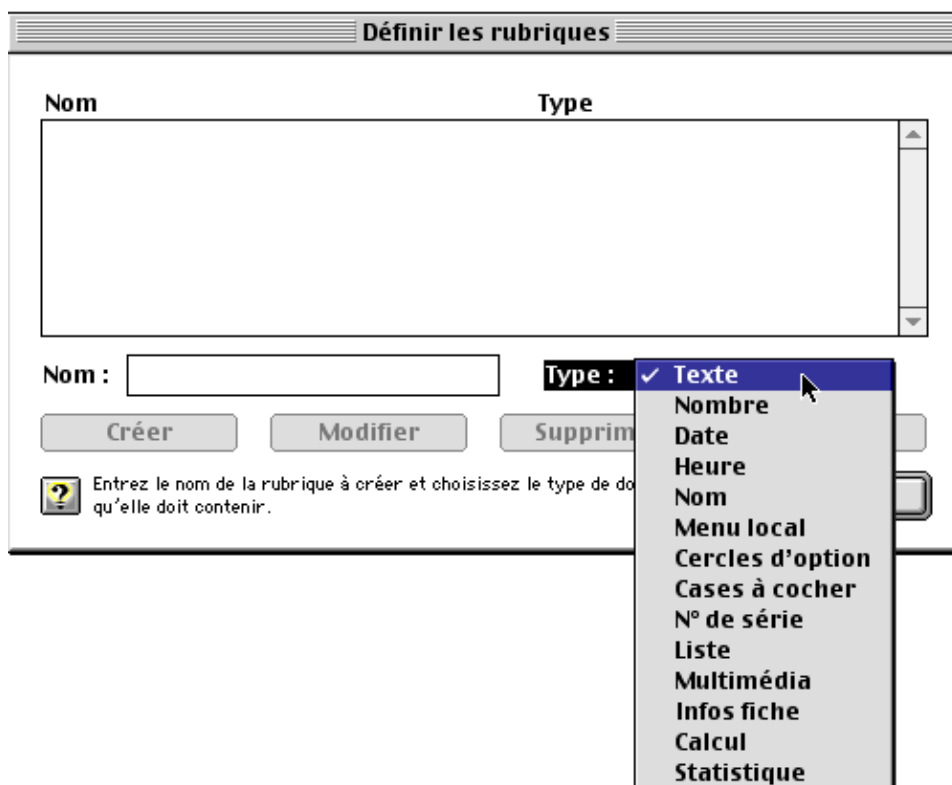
Définir les rubriques

Nom

Type

Nom :

Type :

✓ Texte
Nombre
Date
Heure
Nom
Menu local
Cercles d'option
Cases à cocher
N° de série
Liste
Multimédia
Infos fiche
Calcul
Statistique

Créer

Modifier

Supprim

Entrez le nom de la rubrique à créer et choisissez le type de do qu'elle doit contenir.